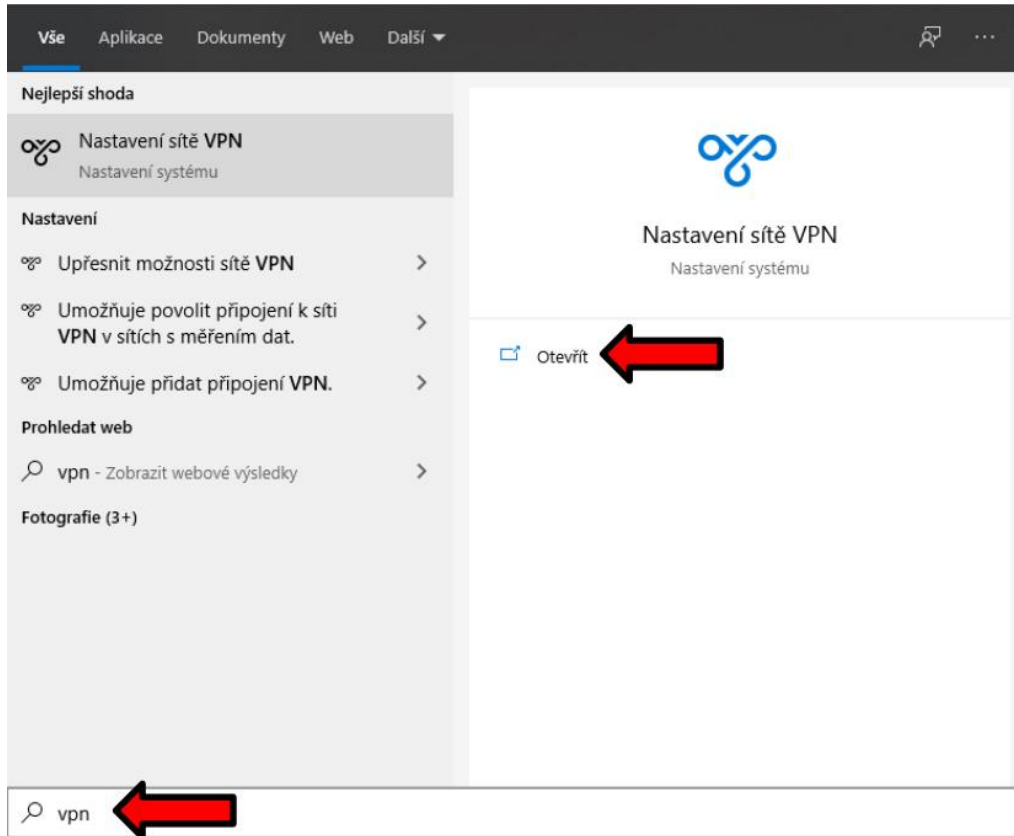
Vše Aplikace Dokumenty Web Další

Nejlepší shoda

Nastavení sítě VPN
Nastavení systému

Nastavení

Upřesnit možnosti sítě VPN

Umožňuje povolit připojení k síti VPN v sítích s měřením dat.

Umožňuje přidat připojení VPN.

Prohledat web

vpn - Zobrazit webové výsledky

Fotografie (3+)

Nastavení sítě VPN
Nastavení systému

Otevřít

vpn